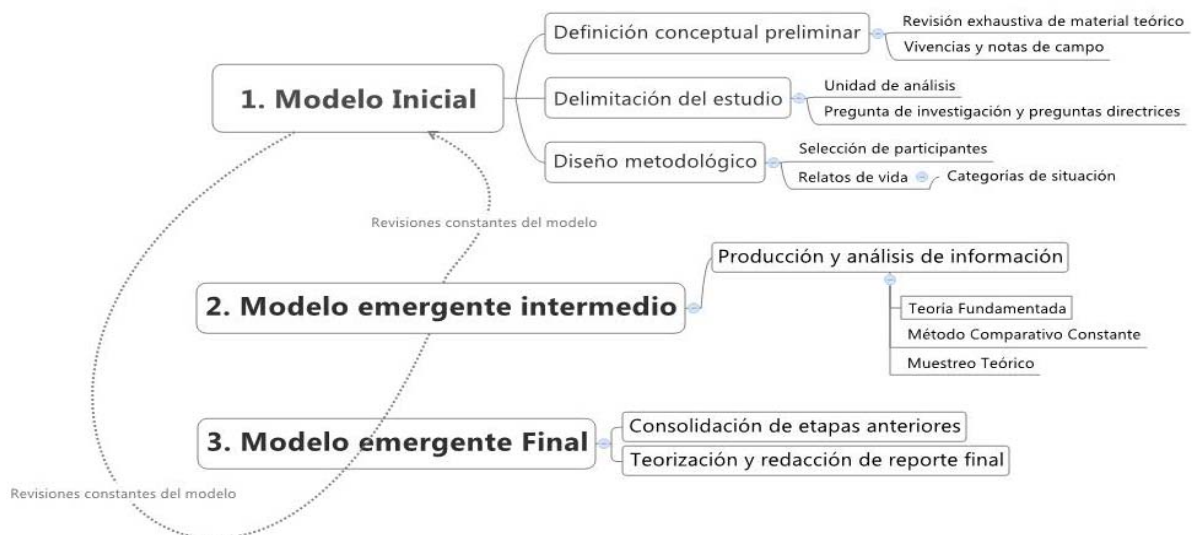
1. Modelo Inicial

Definición conceptual preliminar

Revisión exhaustiva de material teórico

Vivencias y notas de campo

Delimitación del estudio

Unidad de análisis

Pregunta de investigación y preguntas directrices

Diseño metodológico

Selección de participantes

Relatos de vida

Categorías de situación

Revisiones constantes del modelo

2. Modelo emergente intermedio

Producción y análisis de información

Teoría Fundamentada

Método Comparativo Constante

Muestreo Teórico

3. Modelo emergente Final

Consolidación de etapas anteriores

Teorización y redacción de reporte final

Revisiones constantes del modelo